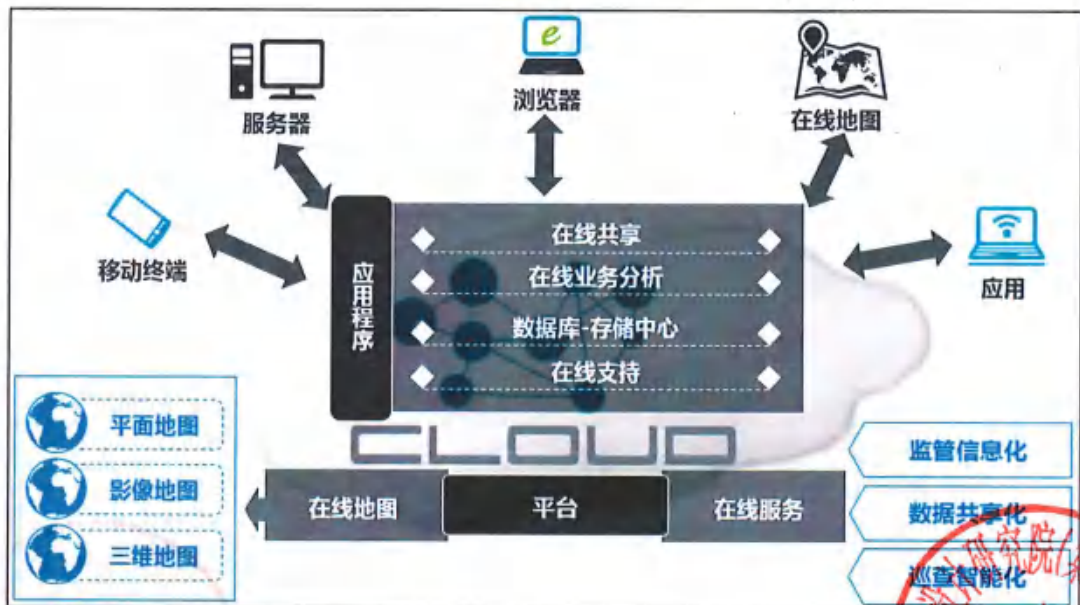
服务器

浏览器

在线地图

移动终端

应用程序

在线共享

在线业务分析

数据库-存储中心

在线支持

应用

平面地图

影像地图

三维地图

CLOUD

在线地图

平台

在线服务

监管信息化

数据共享化

巡查智能化

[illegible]研究院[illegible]